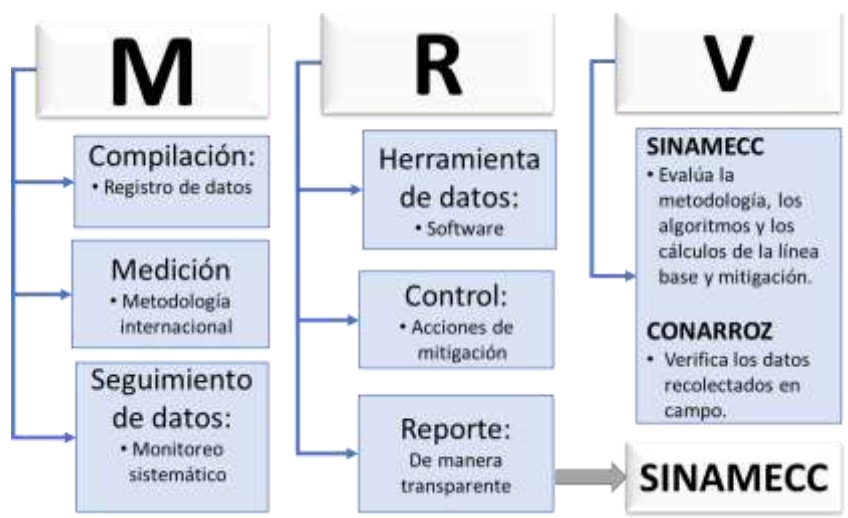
M

Compilación:
• Registro de datos

Medición
• Metodología internacional

Seguimiento de datos:
• Monitoreo sistemático

R

Herramienta de datos:
• Software

Control:
• Acciones de mitigación

Reporte:
De manera transparente

SINAMECC

V

SINAMECC
• Evalúa la metodología, los algoritmos y los cálculos de la línea base y mitigación.

CONARROZ
• Verifica los datos recolectados en campo.